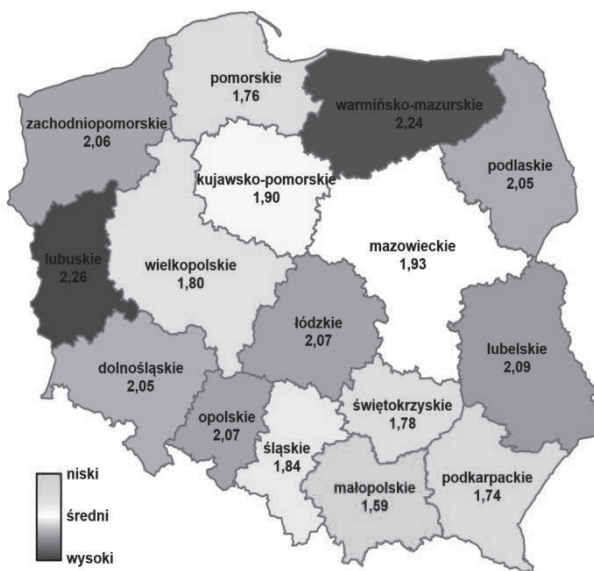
pomorskie
1,76

warmińsko-mazurskie
2,24

zachodniopomorskie
2,06

kujawsko-pomorskie
1,90

podlaskie
2,05

mazowieckie
1,93

lubuskie
2,26

wielkopolskie
1,80

łódzkie
2,07

lubelskie
2,09

dolnośląskie
2,05

świętokrzyskie
1,78

opolskie
2,07

śląskie
1,84

małopolskie
1,59

podkarpackie
1,74

niski
średni
wysoki